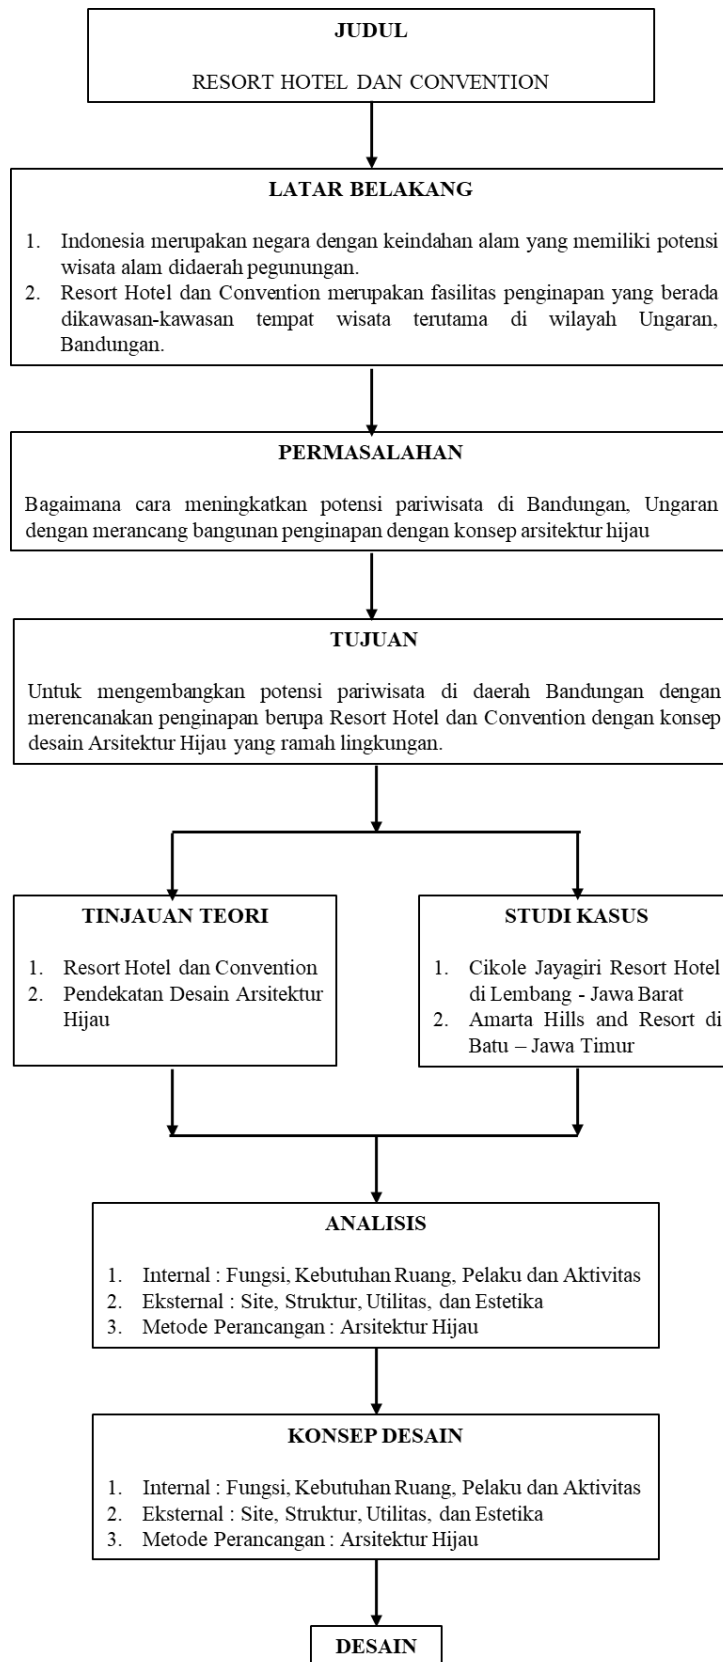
JUDUL

RESORT HOTEL DAN CONVENTION

LATAR BELAKANG

1. Indonesia merupakan negara dengan keindahan alam yang memiliki potensi wisata alam didaerah pegunungan.
2. Resort Hotel dan Convention merupakan fasilitas penginapan yang berada dikawasan-kawasan tempat wisata terutama di wilayah Ungaran, Bandungan.

PERMASALAHAN

Bagaimana cara meningkatkan potensi pariwisata di Bandungan, Ungaran dengan merancang bangunan penginapan dengan konsep arsitektur hijau

TUJUAN

Untuk mengembangkan potensi pariwisata di daerah Bandungan dengan merencanakan penginapan berupa Resort Hotel dan Convention dengan konsep desain Arsitektur Hijau yang ramah lingkungan.

TINJAUAN TEORI

1. Resort Hotel dan Convention
2. Pendekatan Desain Arsitektur Hijau

STUDI KASUS

1. Cikole Jayagiri Resort Hotel di Lembang - Jawa Barat
2. Amarta Hills and Resort di Batu – Jawa Timur

ANALISIS

1. Internal : Fungsi, Kebutuhan Ruang, Pelaku dan Aktivitas
2. Eksternal : Site, Struktur, Utilitas, dan Estetika
3. Metode Perancangan : Arsitektur Hijau

KONSEP DESAIN

1. Internal : Fungsi, Kebutuhan Ruang, Pelaku dan Aktivitas
2. Eksternal : Site, Struktur, Utilitas, dan Estetika
3. Metode Perancangan : Arsitektur Hijau

DESAIN